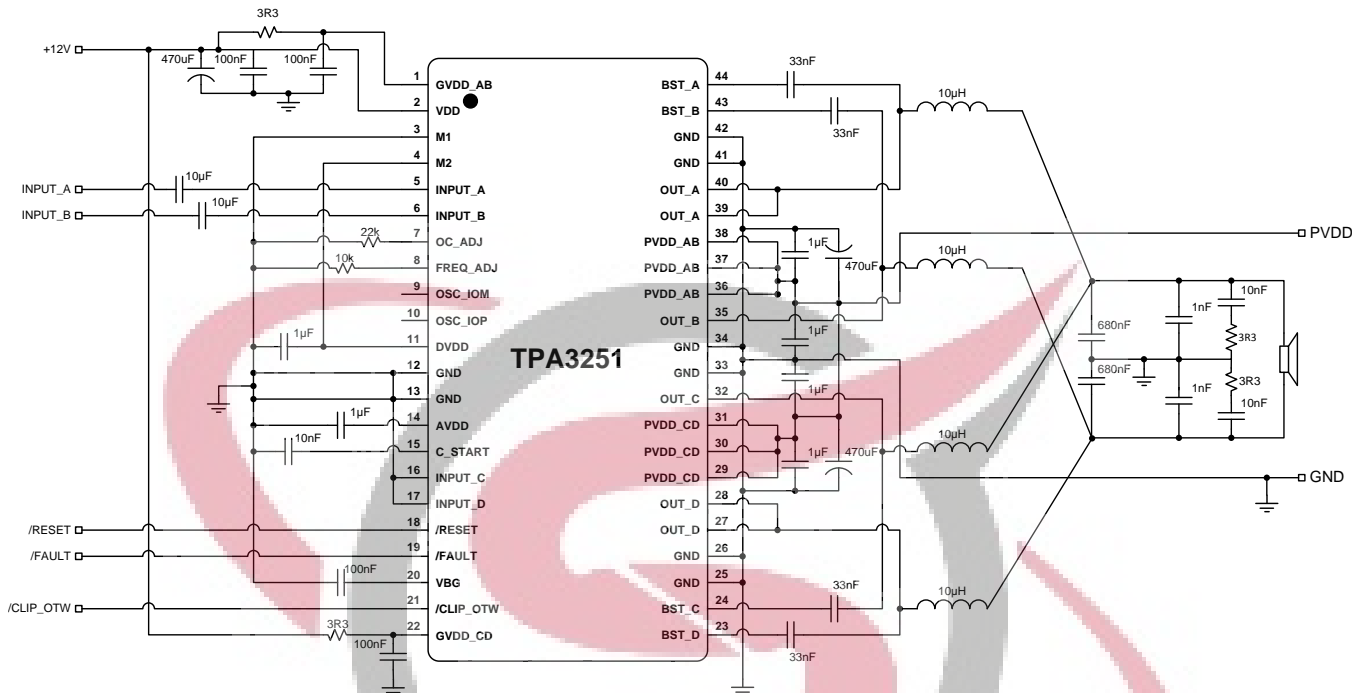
3R3
+12V
470uF 100nF 100nF
1 GVDD_AB
2 VDD
3 M1
4 M2
INPUT_A 10µF 5 INPUT_A
INPUT_B 10µF 6 INPUT_B
22k 7 OC_ADJ
10k 8 FREQ_ADJ
9 OSC_IOM
10 OSC_IOP
1µF 11 DVDD
12 GND
13 GND
1µF 14 AVDD
10nF 15 C_START
16 INPUT_C
17 INPUT_D
/RESET 18 /RESET
/FAULT 19 /FAULT
100nF 20 VBG
/CLIP_OTW 21 /CLIP_OTW
3R3 100nF 22 GVDD_CD

TPA3251

BST_A 44 33nF
BST_B 43 33nF
GND 42
GND 41
OUT_A 40
OUT_A 39
PVDD_AB 38
PVDD_AB 37
PVDD_AB 36
OUT_B 35
GND 34
GND 33
OUT_C 32
PVDD_CD 31
PVDD_CD 30
PVDD_CD 29
OUT_D 28
OUT_D 27
GND 26
GND 25
BST_C 24 33nF
BST_D 23 33nF

10µH
1µF 470uF
PVDD
10µH
1µF
1µF
1µF 470uF
10µH
10µH
680nF 680nF
1nF 1nF
10nF 10nF
3R3 3R3
GND